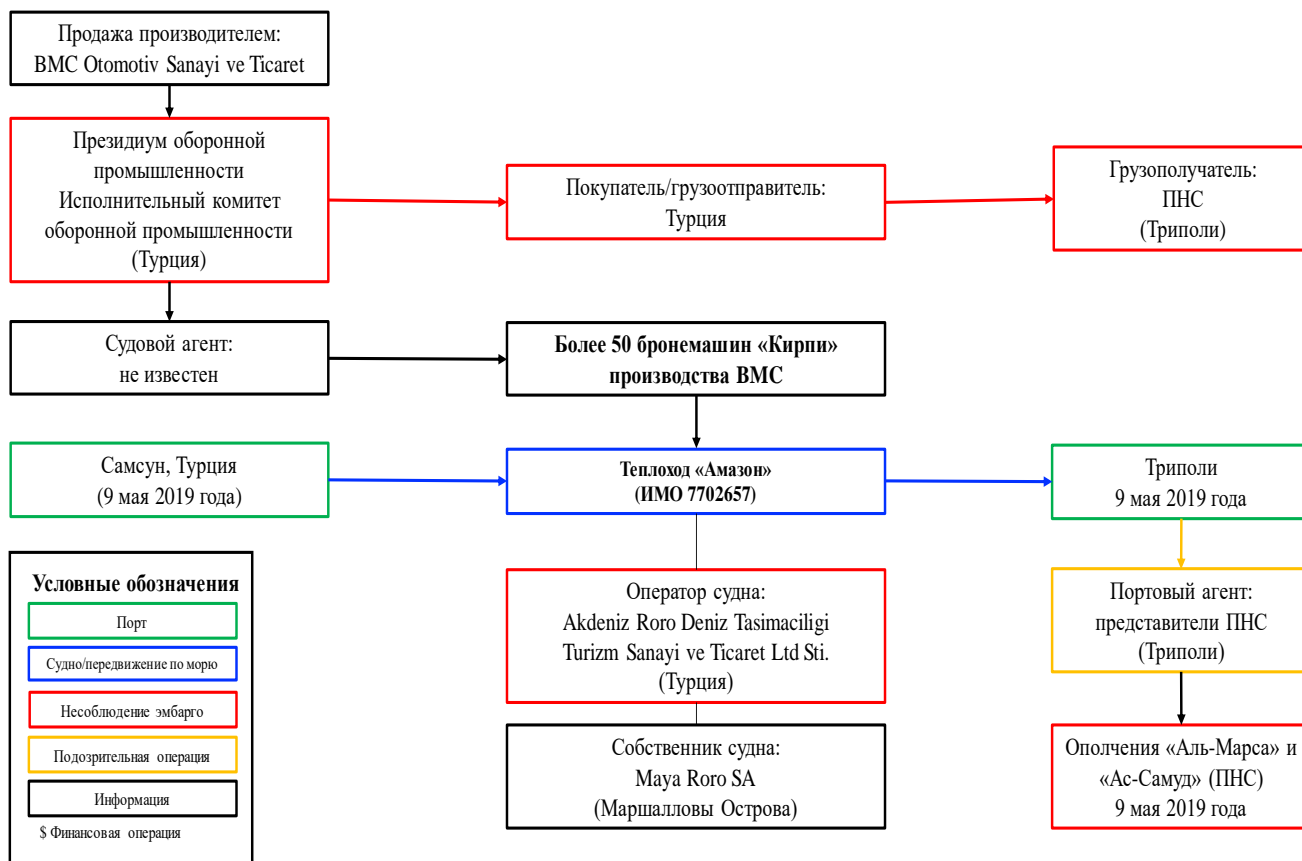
Продажа производителем: BMC Otomotiv Sanayi ve Ticaret

Президиум оборонной промышленности Исполнительный комитет оборонной промышленности (Турция)

Покупатель/грузоотправитель: Турция

Грузополучатель: ПНС (Триполи)

Судовой агент: не известен

Более 50 бронемашин «Кирпи» производства BMC

Самсун, Турция (9 мая 2019 года)

Теплоход «Амазон» (ИМО 7702657)

Триполи 9 мая 2019 года

Условные обозначения
Порт
Судно/передвижение по морю
Несоблюдение эмбарго
Подозрительная операция
Информация
$ Финансовая операция

Оператор судна: Akdeniz Roro Deniz Tasimaciligi Turizm Sanayi ve Ticaret Ltd Sti. (Турция)

Портовый агент: представители ПНС (Триполи)

Собственник судна: Maya Roro SA (Маршалловы Острова)

Ополчения «Аль-Марса» и «Ас-Самуд» (ПНС) 9 мая 2019 года